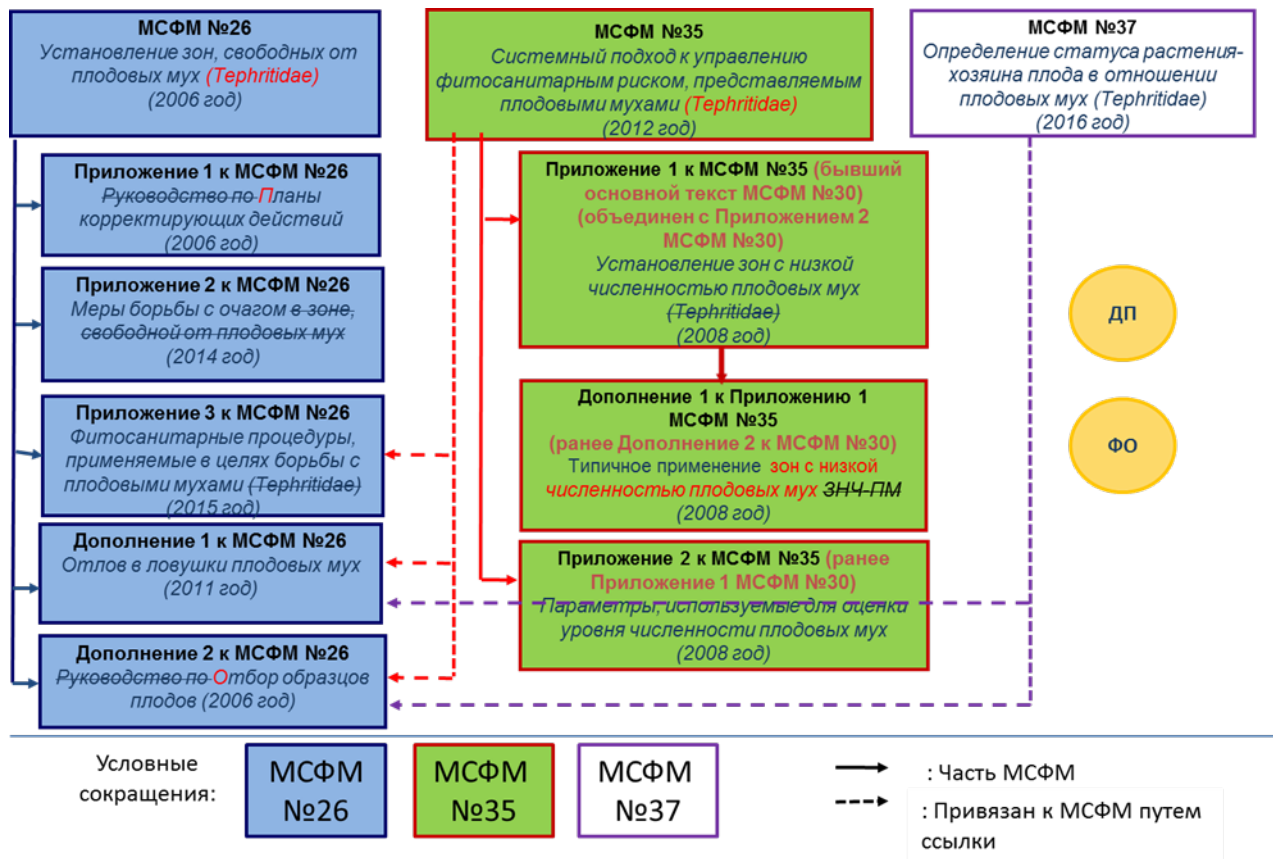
МСФМ №26
Установление зон, свободных от плодовых мух (Tephritidae)
(2006 год)

МСФМ №35
Системный подход к управлению фитосанитарным риском, представляемым плодовыми мухами (Tephritidae)
(2012 год)

МСФМ №37
Определение статуса растения-хозяина плода в отношении плодовых мух (Tephritidae)
(2016 год)

Приложение 1 к МСФМ №26
Руководство по Планы корректирующих действий
(2006 год)

Приложение 2 к МСФМ №26
Меры борьбы с очагом в зоне, свободной от плодовых мух
(2014 год)

Приложение 3 к МСФМ №26
Фитосанитарные процедуры, применяемые в целях борьбы с плодовыми мухами (Tephritidae)
(2015 год)

Дополнение 1 к МСФМ №26
Отлов в ловушки плодовых мух
(2011 год)

Дополнение 2 к МСФМ №26
Руководство по Отбор образцов плодов (2006 год)

Приложение 1 к МСФМ №35 (бывший основной текст МСФМ №30) (объединен с Приложением 2 МСФМ №30)
Установление зон с низкой численностью плодовых мух (Tephritidae)
(2008 год)

Дополнение 1 к Приложению 1 МСФМ №35
(ранее Дополнение 2 к МСФМ №30)
Типичное применение зон с низкой численностью плодовых мух ЗНЧ-ПМ
(2008 год)

Приложение 2 к МСФМ №35 (ранее Приложение 1 МСФМ №30)
Параметры, используемые для оценка уровня численности плодовых мух
(2008 год)

ДП

ФО

Условные сокращения:
МСФМ №26
МСФМ №35
МСФМ №37
: Часть МСФМ
: Привязан к МСФМ путем ссылки